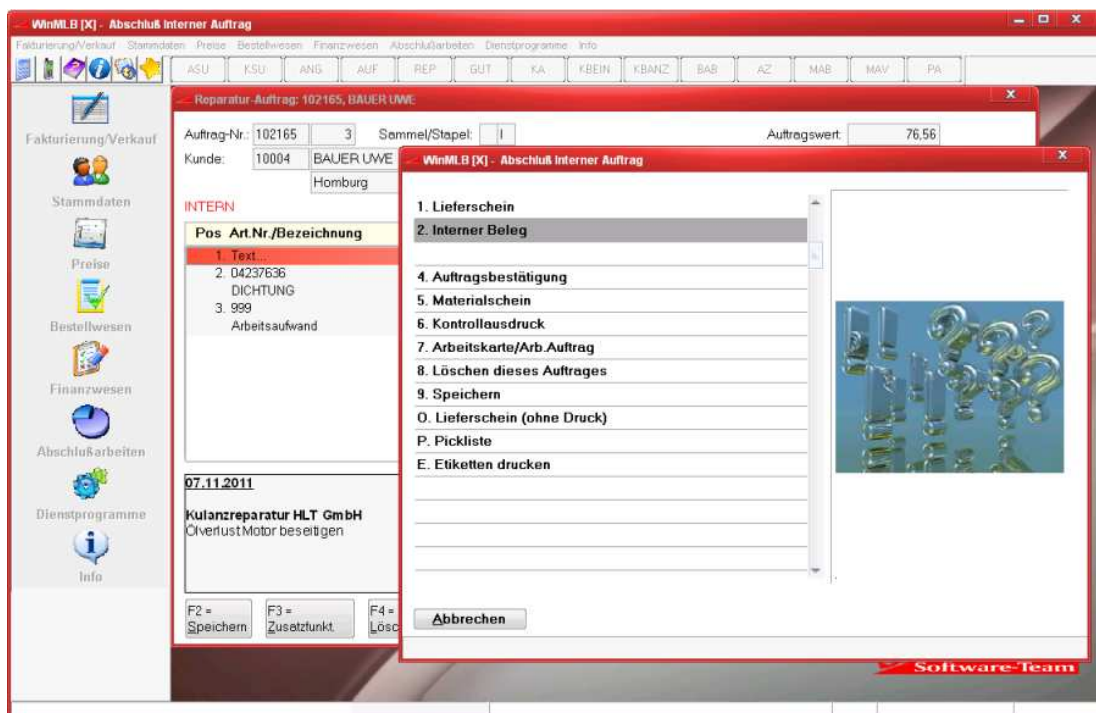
WinMLB [X] - Abschluß Interner Auftrag

Fakturierung/Verkauf Stammdaten Preise Bestellwesen Finanzwesen Abschlußarbeiten Dienstprogramme Info

ASU KSU ANG AUF REP GUT KA KBEIN KBANZ BAB AZ MAB MAV PA

Fakturierung/Verkauf

Stammdaten

Preise

Bestellwesen

Finanzwesen

Abschlußarbeiten

Dienstprogramme

Info

Reparatur-Auftrag: 102165, BAUER UWE

Auftrag-Nr.: 102165 3 Sammel/Stapel: I Auftragswert: 76,56

Kunde: 10004 BAUER UWE

Homburg

INTERN

| Pos | Art.Nr./Bezeichnung |
|---|---|
| 1. | Text... |
| 2. | 04237636 DICHTUNG |
| 3. | 999 Arbeitsaufwand |

07.11.2011

Kulanzreparatur HLT GmbH
Ölverlust Motor beseitigen

F2 = Speichern F3 = Zusatzfunkt. F4 = Lösc

WinMLB [X] - Abschluß Interner Auftrag

1. Lieferschein
2. Interner Beleg
4. Auftragsbestätigung
5. Materialschein
6. Kontrollausdruck
7. Arbeitskarte/Arb.Auftrag
8. Löschen dieses Auftrages
9. Speichern
O. Lieferschein (ohne Druck)
P. Pickliste
E. Etiketten drucken

Abbrechen

Software-Team